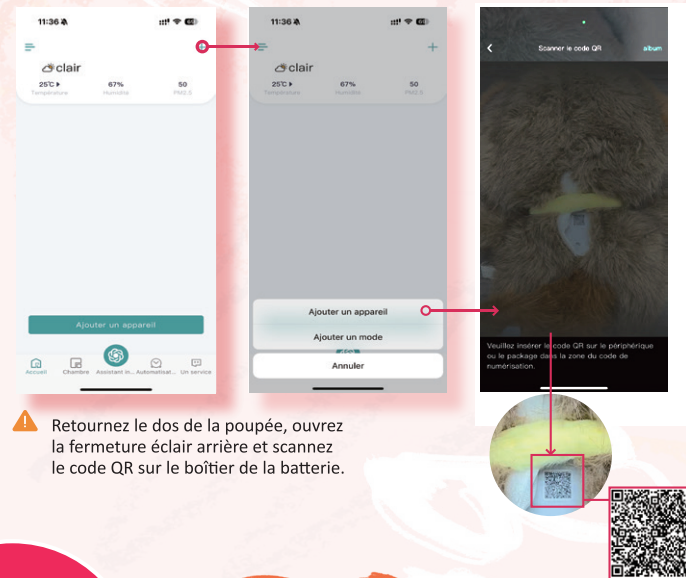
11:36

clair

25℃ ▸
Température

67%
Humidité

50
PM2.5

Ajouter un appareil

Accueil
Chambre
Assistant in...
Automatisat...
Un service

11:36

clair

25℃ ▸
Température

67%
Humidité

50
PM2.5

Ajouter un appareil

Ajouter un mode

Annuler

Scanner le code QR

album

Veuillez insérer le code QR sur le périphérique ou le package dans la zone du code de numérisation.

Retournez le dos de la poupée, ouvrez la fermeture éclair arrière et scannez le code QR sur le boîtier de la batterie.